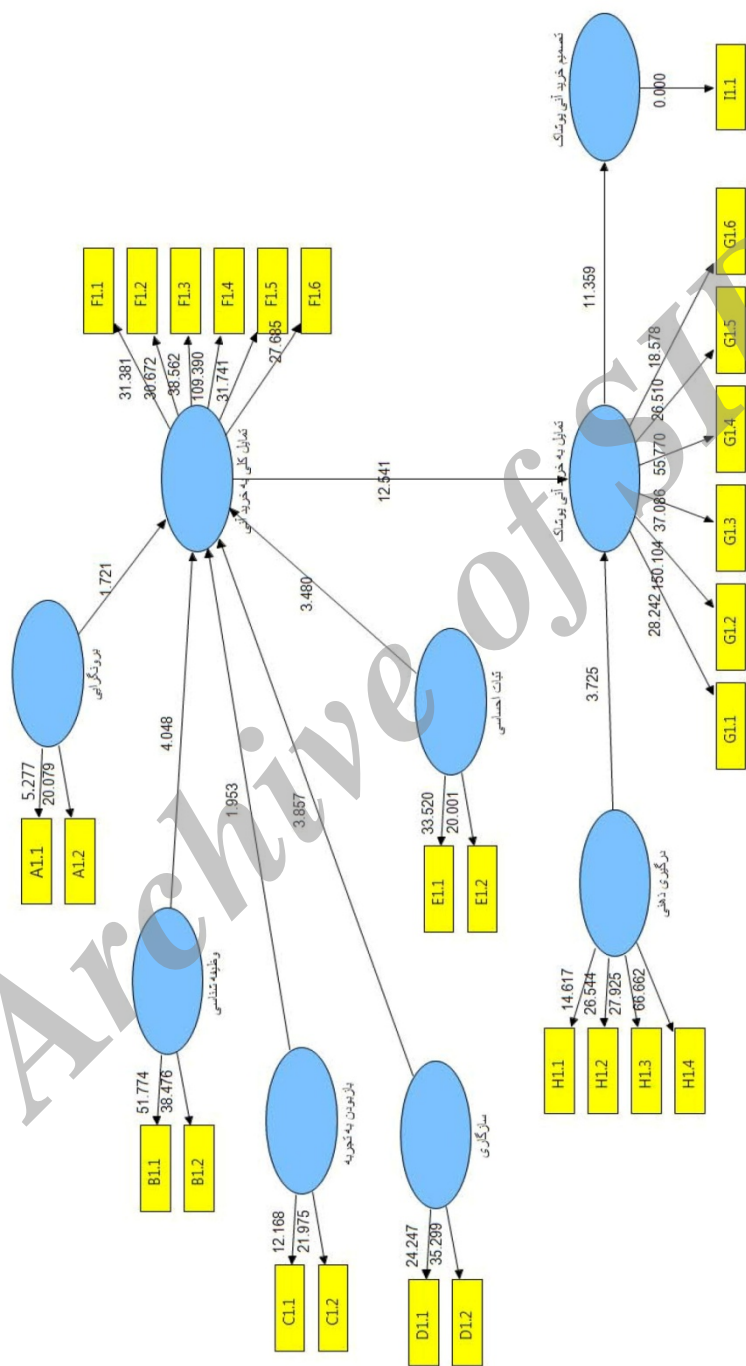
تصمیم خرید آنی پوشاک
0.000
I1.1
11.359
F1.1
F1.2
F1.3
F1.4
F1.5
F1.6
31.381
30.672
38.562
109.390
31.741
27.685
تمایل کلی به خرید آنی
12.541
تمایل به خرید آنی پوشاک
18.578
26.510
55.770
37.086
150.104
28.242
G1.1
G1.2
G1.3
G1.4
G1.5
G1.6
برونگرایی
1.721
5.277
20.079
A1.1
A1.2
3.480
ثبات احساسی
33.520
20.001
E1.1
E1.2
3.725
درگیری ذهنی
14.617
26.544
27.925
66.662
H1.1
H1.2
H1.3
H1.4
4.048
وظیفه شناسی
51.774
38.476
B1.1
B1.2
1.953
باز بودن به تجربه
12.168
21.975
C1.1
C1.2
3.857
سازگاری
24.247
35.299
D1.1
D1.2
Archive of SID